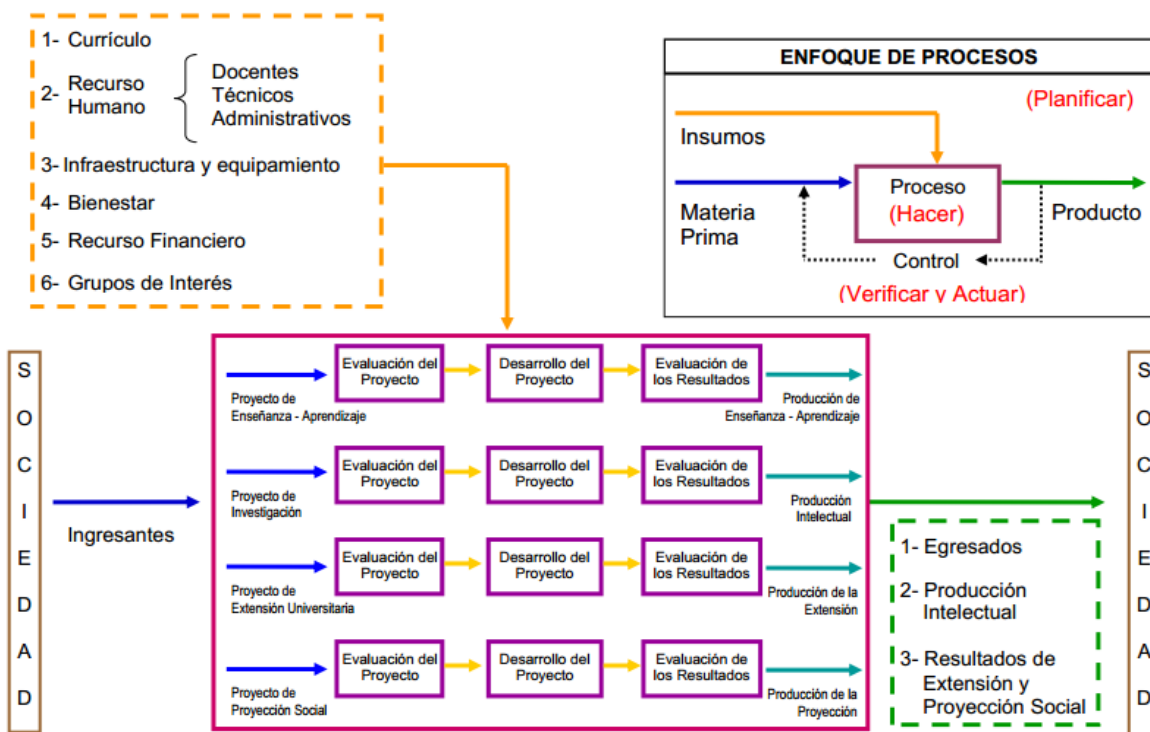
1- Currículo

2- Recurso Humano
Docentes
Técnicos
Administrativos

3- Infraestructura y equipamiento

4- Bienestar

5- Recurso Financiero

6- Grupos de Interés

ENFOQUE DE PROCESOS

(Planificar)

Insumos

Materia Prima

Proceso
(Hacer)

Producto

Control

(Verificar y Actuar)

S
O
C
I
E
D
A
D

Ingresantes

Proyecto de Enseñanza - Aprendizaje

Evaluación del Proyecto

Desarrollo del Proyecto

Evaluación de los Resultados

Producción de Enseñanza - Aprendizaje

Proyecto de Investigación

Evaluación del Proyecto

Desarrollo del Proyecto

Evaluación de los Resultados

Producción Intelectual

Proyecto de Extensión Universitaria

Evaluación del Proyecto

Desarrollo del Proyecto

Evaluación de los Resultados

Producción de la Extensión

Proyecto de Proyección Social

Evaluación del Proyecto

Desarrollo del Proyecto

Evaluación de los Resultados

Producción de la Proyección

1- Egresados

2- Producción Intelectual

3- Resultados de Extensión y Proyección Social

S
O
C
I
E
D
A
D